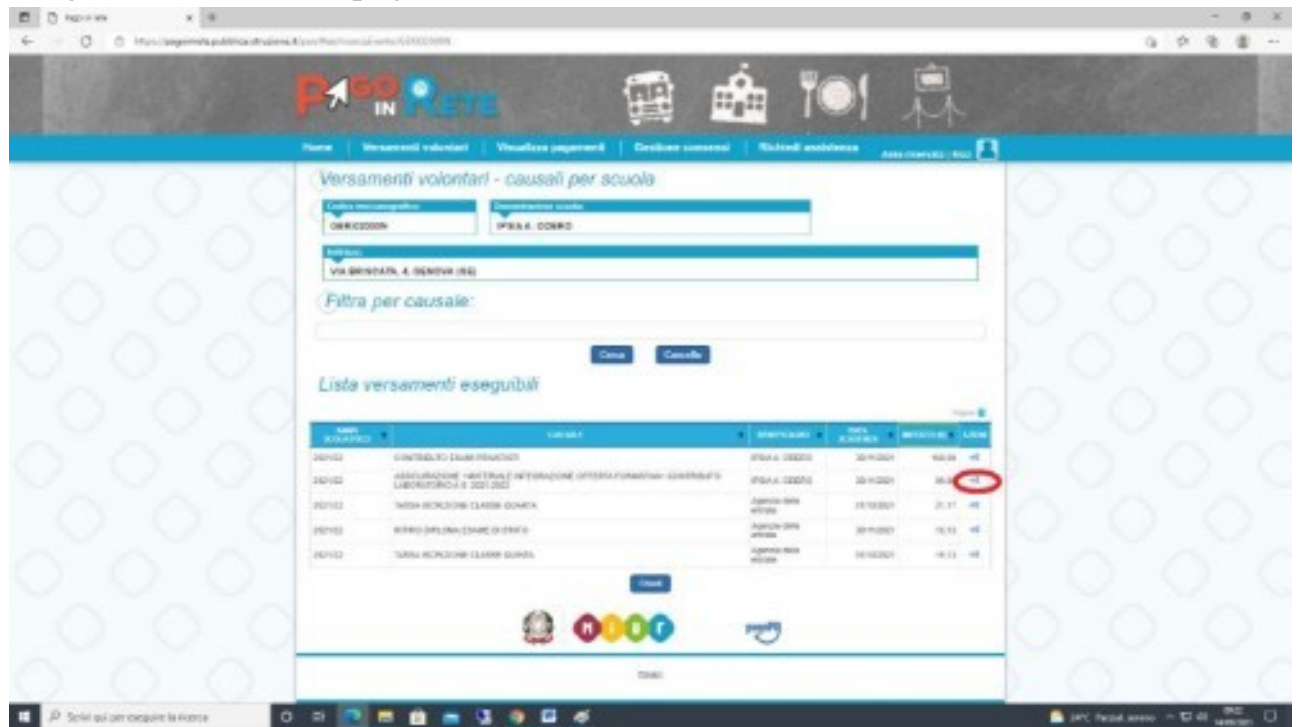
Pago in rete

PAGO IN RETE

Home | Versamenti volontari | Visualizza pagamenti | Gestione consensi | Richiedi assistenza

Versamenti volontari - causali per scuola

Codice meccanografico
GERC02000N

Denominazione scuola
IPSAA. ODERO

Indirizzo
VIA BRIGATA.. 4, GENOVA (GE)

Filtra per causale:

Cerca Cancella

Lista versamenti eseguibili

| ANNO SCOLASTICO | CAUSALE | BENEFICIARIO | DATA SCADENZA | IMPORTO (€) | AZIONI |
|---|---|---|---|---|---|
| 2021/22 | CONTRIBUTO ESAMI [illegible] | IPSAA. ODERO | 30/11/2021 | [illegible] | |
| 2021/22 | ASSICURAZIONE - MATERIALE INFORMAZIONE OFFERTA FORMATIVA - CONTRIBUTO LABORATORI A.S. 2021/2022 | IPSAA. ODERO | 30/11/2021 | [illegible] | |
| 2021/22 | TASSA ISCRIZIONE CLASSE QUARTA | Agenzia delle entrate | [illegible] | 21,17 | |
| 2021/22 | RITIRO DIPLOMA ESAME DI STATO | Agenzia delle entrate | 30/11/2021 | 15,13 | |
| 2021/22 | TASSA ISCRIZIONE CLASSE QUINTA | Agenzia delle entrate | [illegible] | 15,13 | |

Chiudi

Scrivi qui per eseguire la ricerca